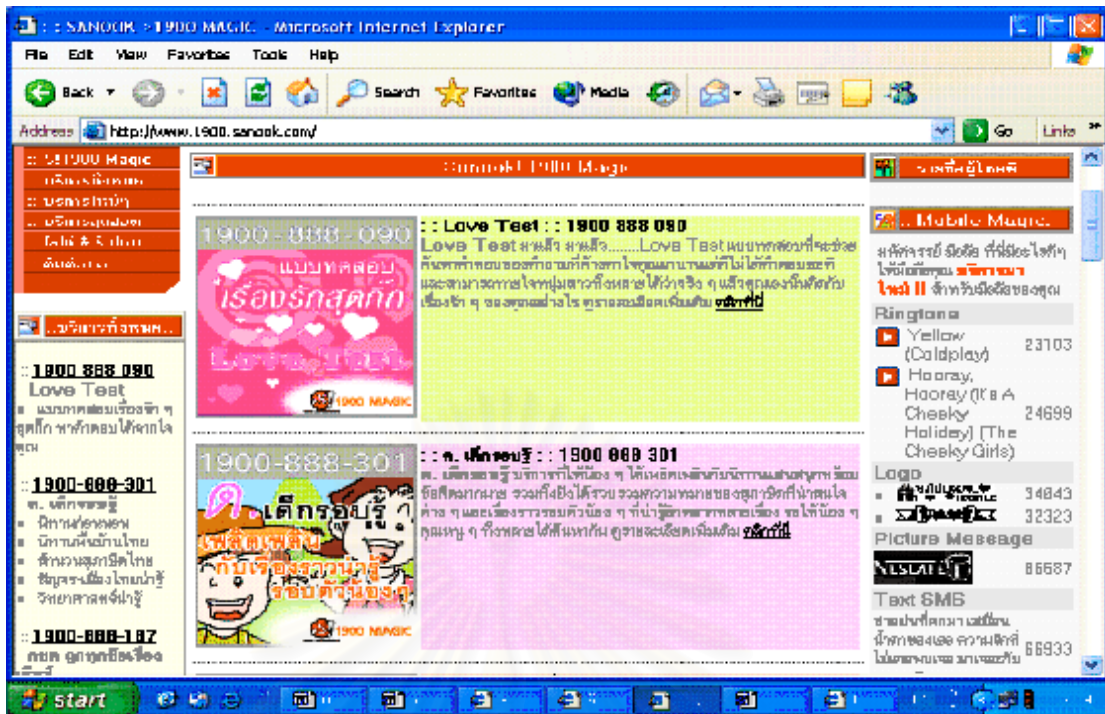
: : SANOOK > 1900 MAGIC - Microsoft Internet Explorer

File Edit View Favorites Tools Help

Back Search Favorites Media

Address http://www.1900.sanook.com/ Go Links

:: 1900 Magic

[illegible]

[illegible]

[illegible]

Sanook! 1900 Magic

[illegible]

1900-888-090

แบบทดสอบ เรื่องรักสุดกึ๊ก

Love Test

1900 MAGIC

: : Love Test : : 1900 888 090

Love Test มาแล้ว มาแล้ว........Love Test แบบทดสอบที่จะช่วย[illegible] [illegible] ที่นี่

: : ด. เด็กรอบรู้ : : 1900 888 301

ด. เด็กรอบรู้ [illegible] ที่นี่

1900-888-301

ด. เด็กรอบรู้

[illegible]

1900 MAGIC

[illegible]

:: Mobile Magic

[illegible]

Ringtone

Yellow (Coldplay) 23103

Hooray, Hooray (It's A Cheeky Holiday) (The Cheeky Girls) 24699

Logo

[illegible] 34843

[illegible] 32323

Picture Message

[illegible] 66687

Text SMS

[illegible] 66933

::1900 888 090

Love Test

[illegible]

::1900-888-301

ด. เด็กรอบรู้

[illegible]

::1900-888-187

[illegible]

start